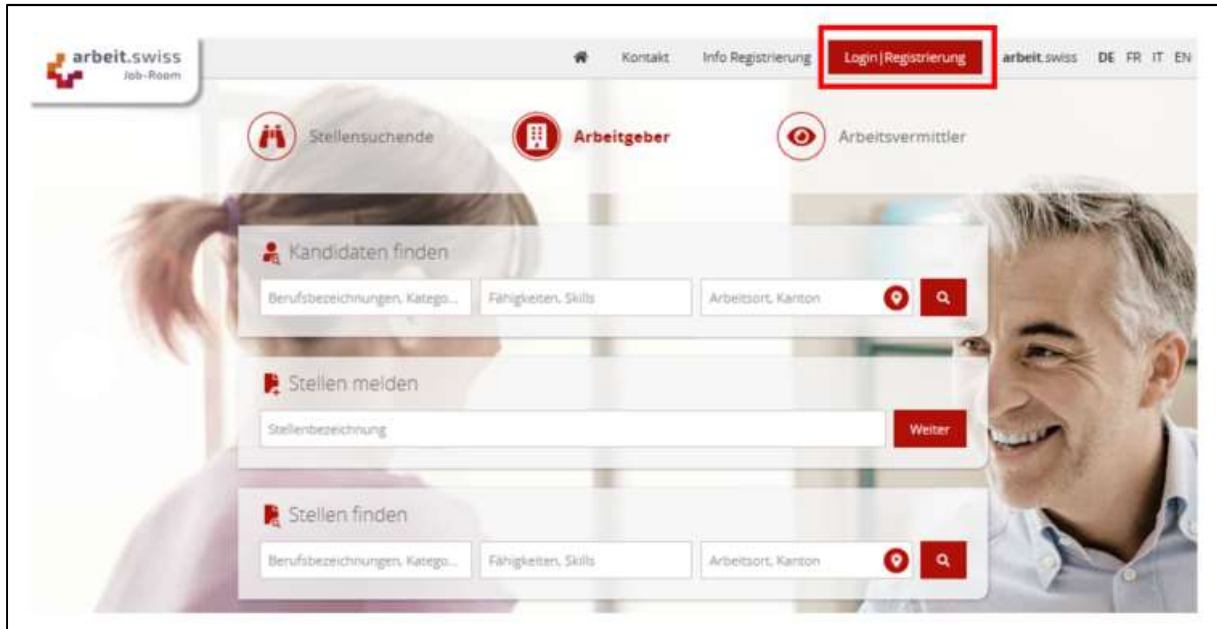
arbeit.swiss
Job-Room

Kontakt Info Registrierung Login|Registrierung arbeit.swiss DE FR IT EN

Stellensuchende Arbeitgeber Arbeitsvermittler

Kandidaten finden

Berufsbezeichnungen, Katego... Fähigkeiten, Skills Arbeitsort, Kanton

Stellen melden

Stellenbezeichnung Weiter

Stellen finden

Berufsbezeichnungen, Katego... Fähigkeiten, Skills Arbeitsort, Kanton